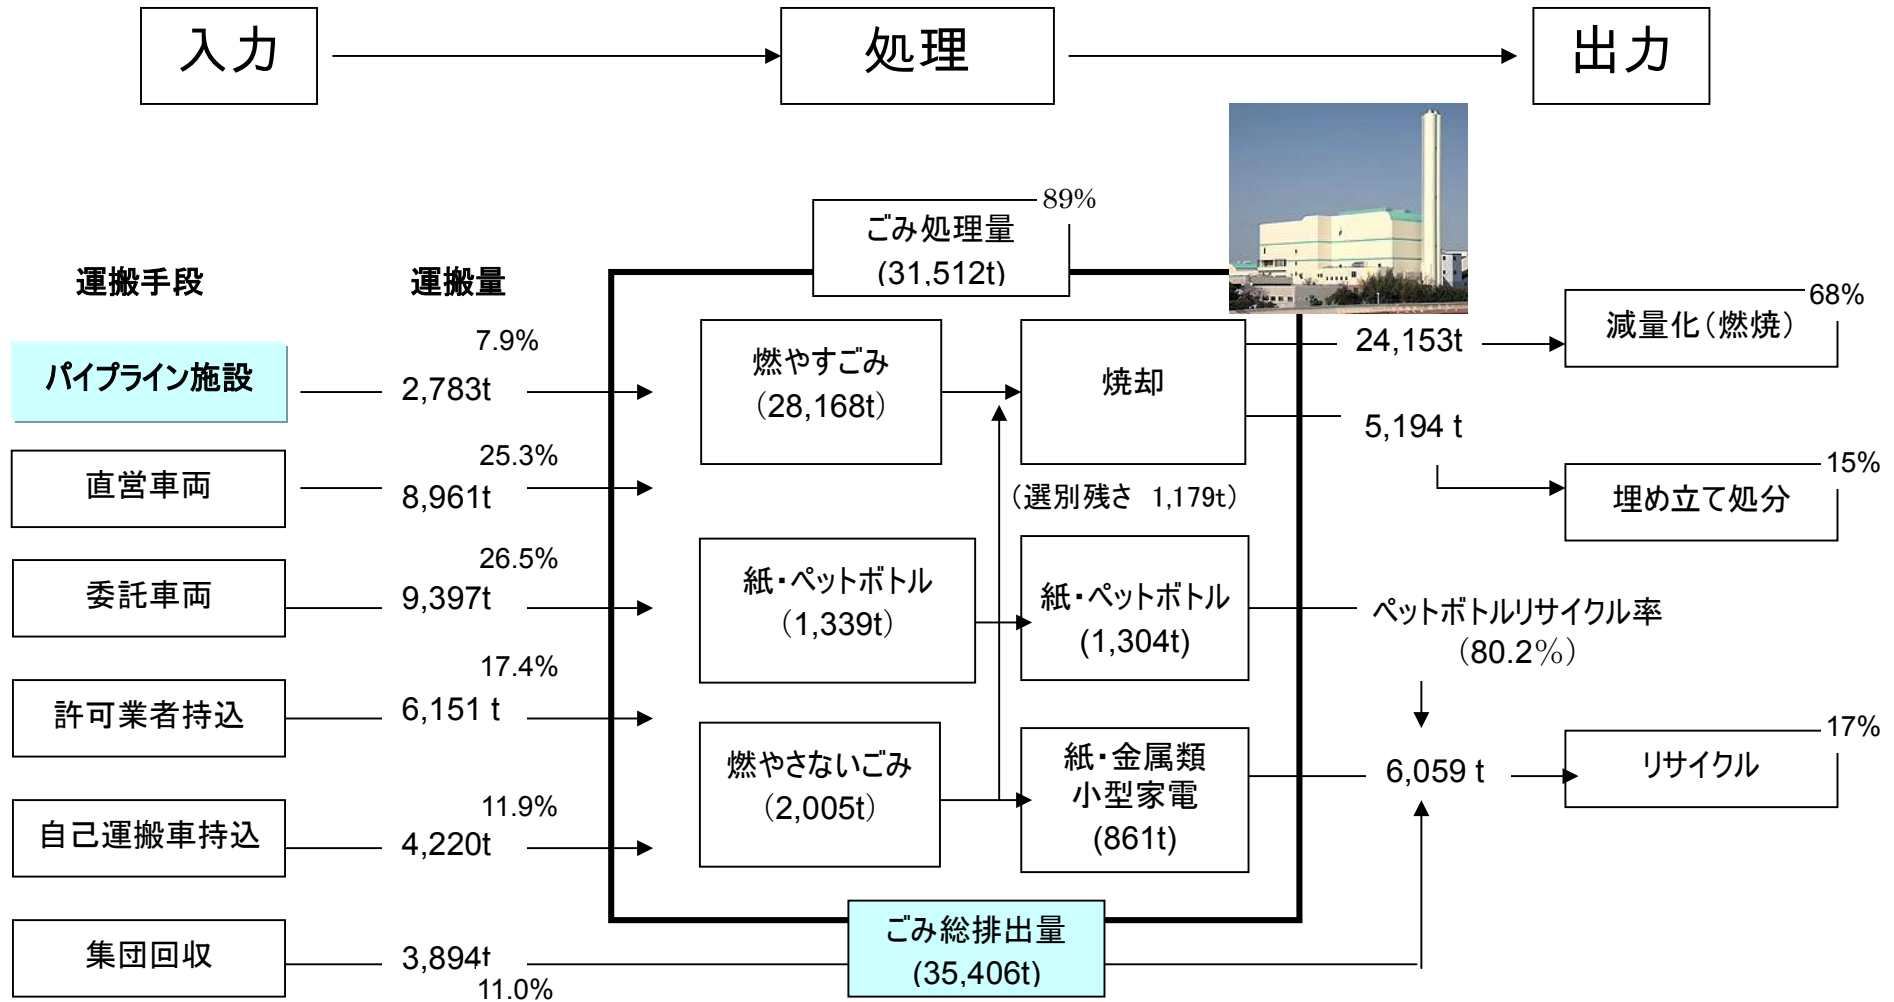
入力

処理

出力

89%
ごみ処理量
(31,512t)

運搬手段

運搬量

7.9%
パイプライン施設
2,783t

25.3%
直営車両
8,961t

26.5%
委託車両
9,397t

17.4%
許可業者持込
6,151 t

11.9%
自己運搬車持込
4,220t

集団回収
3,894t
11.0%

燃やすごみ
(28,168t)

焼却

紙・ペットボトル
(1,339t)

燃やさないごみ
(2,005t)

(選別残さ 1,179t)

紙・ペットボトル
(1,304t)

紙・金属類
小型家電
(861t)

ごみ総排出量
(35,406t)

24,153t

68%
減量化(燃焼)

5,194 t

15%
埋め立て処分

ペットボトルリサイクル率
(80.2%)

6,059 t

17%
リサイクル